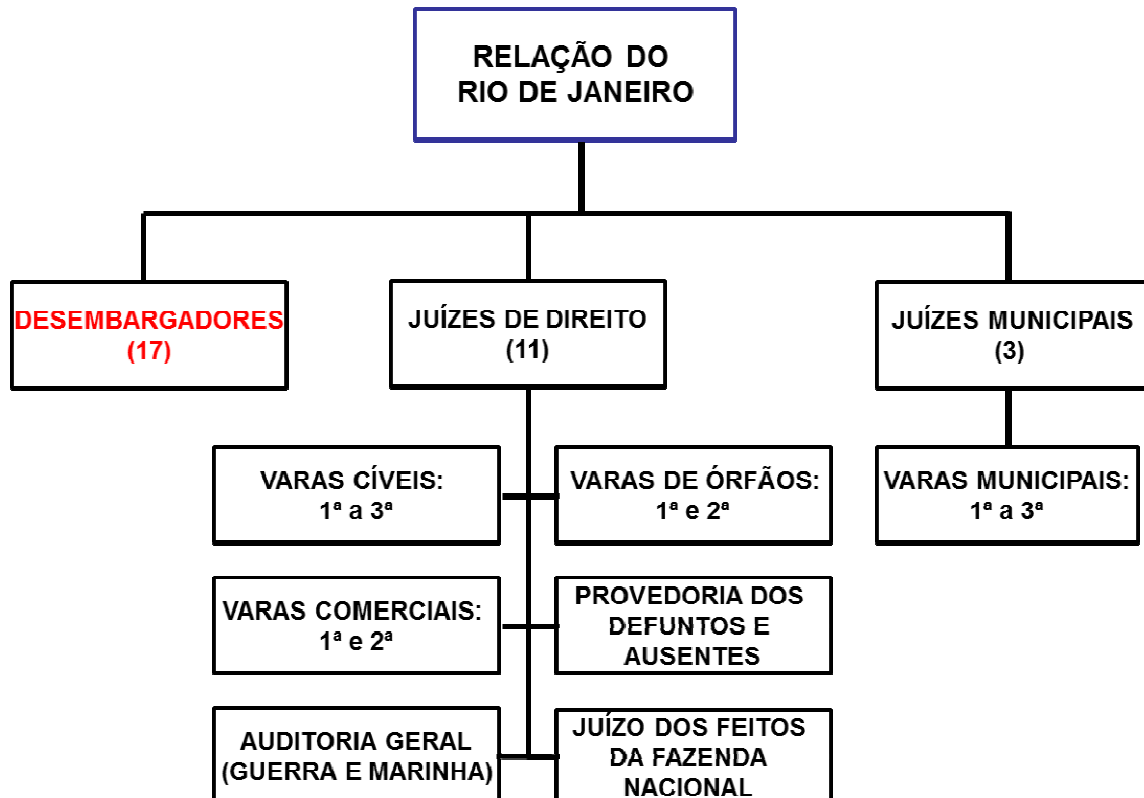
RELAÇÃO DO RIO DE JANEIRO

DESEMBARGADORES (17)

JUÍZES DE DIREITO (11)

JUÍZES MUNICIPAIS (3)

VARAS CÍVEIS: 1ª a 3ª

VARAS DE ÓRFÃOS: 1ª e 2ª

VARAS MUNICIPAIS: 1ª a 3ª

VARAS COMERCIAIS: 1ª e 2ª

PROVEDORIA DOS DEFUNTOS E AUSENTES

AUDITORIA GERAL (GUERRA E MARINHA)

JUÍZO DOS FEITOS DA FAZENDA NACIONAL